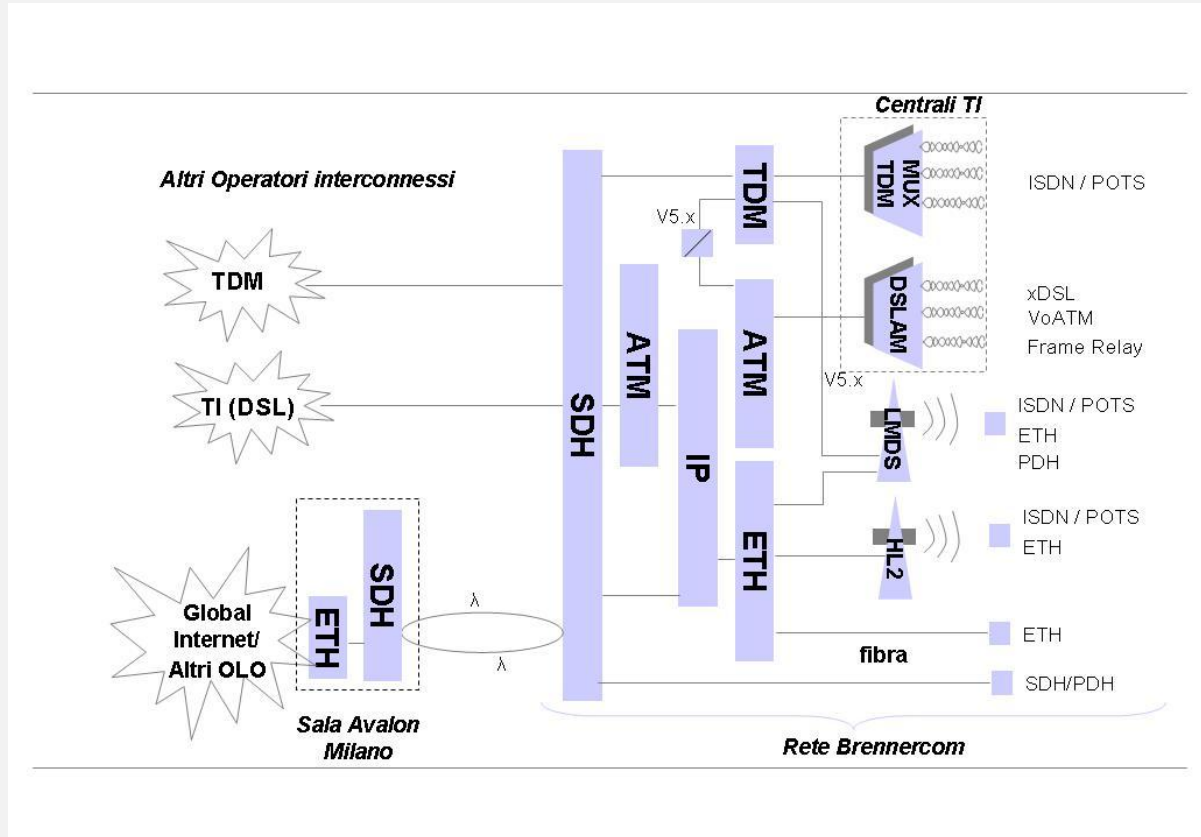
Centrali TI

Altri Operatori interconnessi

TDM

TI (DSL)

Global Internet/ Altri OLO

ETH

SDH

Sala Avalon Milano

λ

λ

SDH

ATM

IP

V5.x

TDM

ATM

ETH

MUX TDM

DSLAM

V5.x

LMDS

HL2

ISDN / POTS

xDSL
VoATM
Frame Relay

ISDN / POTS
ETH
PDH

ISDN / POTS
ETH

ETH

fibra

SDH/PDH

Rete Brennercom